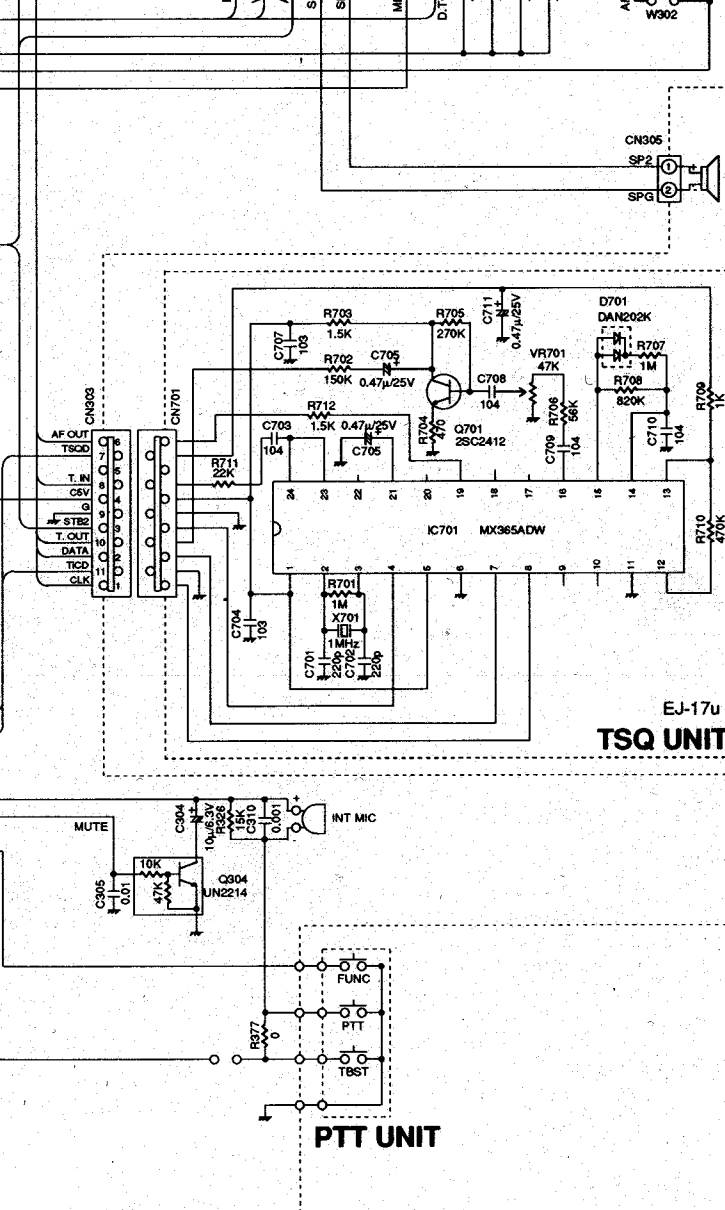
S
S
M
D.T
W302
CN305
SP2
SPG
①
②
R703
1.5K
C707
103
R705
270K
C711
0.47μ/25V
D701
DAN202K
R707
1M
R702
150K
C705
0.47μ/25V
VR701
47K
R708
820K
R709
1K
C708
104
R712
1.5K
0.47μ/25V
C705
C703
104
R704
470
Q701
2SC2412
R706
56K
C709
104
C710
104
CN303
CN701
AF OUT
TSQD
T. IN
C5V
G
STB2
T. OUT
DATA
TICD
CLK
6
7
5
8
4
9
3
10
2
11
1
R711
22K
24
23
22
21
20
19
18
17
16
15
14
13
IC701
MX365ADW
R710
470K
1
2
3
4
5
6
7
8
9
10
11
12
R701
1M
X701
1MHz
C704
103
C701
220p
C702
220p
EJ-17u
TSQ UNIT
MUTE
C304
10μ/6.3V
R326
15K
C310
0.001
INT MIC
C305
0.01
10K
47K
Q304
UN2214
FUNC
PTT
R377
0
TBST
PTT UNIT